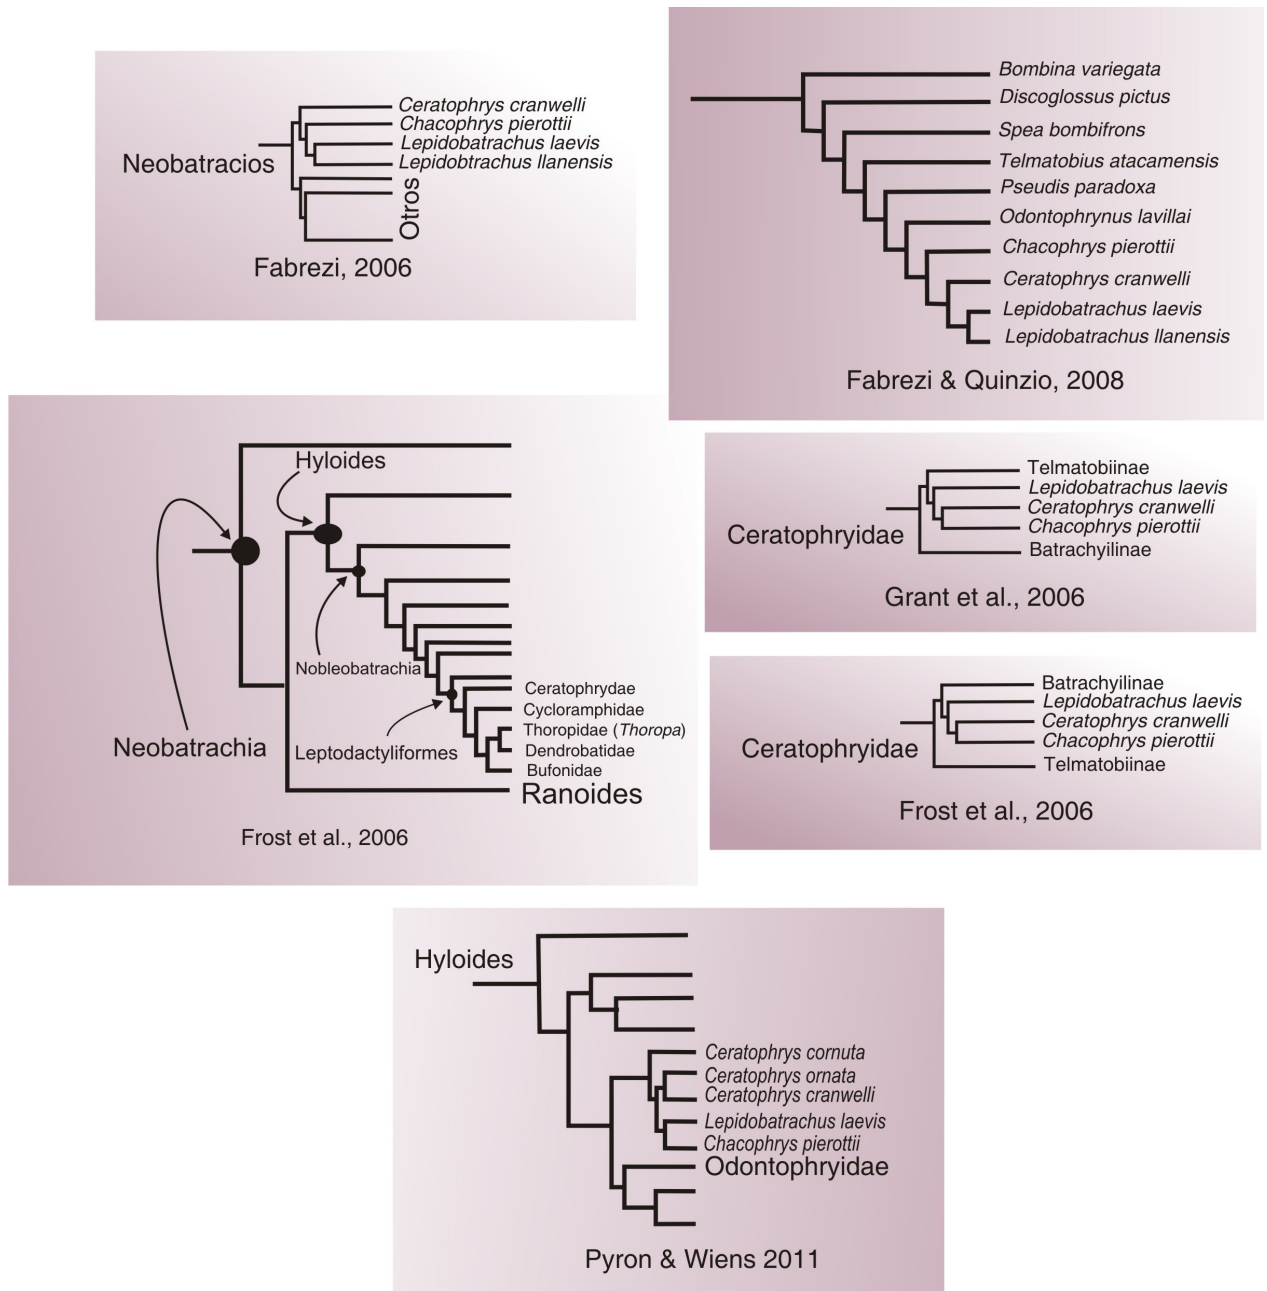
Neobatracios

Ceratophrys cranwelli
Chacophrys pierottii
Lepidobatrachus laevis
Lepidobtrachus llanensis

Otros

Fabrezi, 2006

Bombina variegata
Discoglossus pictus
Spea bombifrons
Telmatobius atacamensis
Pseudis paradoxa
Odontophrynus lavillai
Chacophrys pierottii
Ceratophrys cranwelli
Lepidobatrachus laevis
Lepidobatrachus llanensis

Fabrezi & Quinzio, 2008

Hyloides

Neobatrachia

Nobleobatrachia

Leptodactyliformes

Ceratophrydae
Cycloramphidae
Thoropidae (Thoropa)
Dendrobatidae
Bufonidae

Ranoides

Frost et al., 2006

Ceratophryidae

Telmatobiinae
Lepidobatrachus laevis
Ceratophrys cranwelli
Chacophrys pierottii
Batrachyilinae

Grant et al., 2006

Ceratophryidae

Batrachyilinae
Lepidobatrachus laevis
Ceratophrys cranwelli
Chacophrys pierottii
Telmatobiinae

Frost et al., 2006

Hyloides

Ceratophrys cornuta
Ceratophrys ornata
Ceratophrys cranwelli
Lepidobatrachus laevis
Chacophrys pierottii
Odontophryidae

Pyron & Wiens 2011